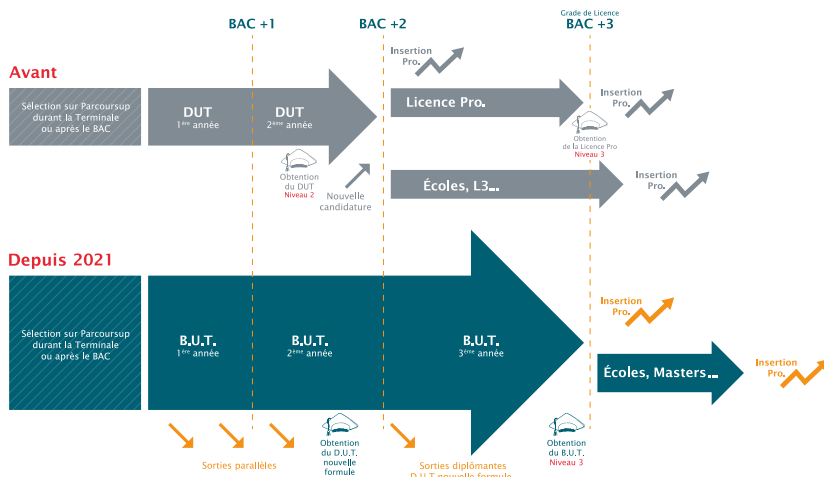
BAC +1

BAC +2

Grade de Licence
BAC +3

Avant

Sélection sur Parcoursup durant la Terminale ou après le BAC

DUT
1ère année

DUT
2ème année

Insertion Pro.

Licence Pro.

Insertion Pro.

Obtention de la Licence Pro
Niveau 3

Obtention du DUT
Niveau 2

Nouvelle candidature

Écoles, L3...

Insertion Pro.

Depuis 2021

Sélection sur Parcoursup durant la Terminale ou après le BAC

B.U.T.
1ère année

B.U.T.
2ème année

B.U.T.
3ème année

Insertion Pro.

Écoles, Masters...

Insertion Pro.

Sorties parallèles

Obtention du D.U.T. nouvelle formule

Sorties diplômantes D.U.T nouvelle formule

Obtention du B.U.T.
Niveau 3